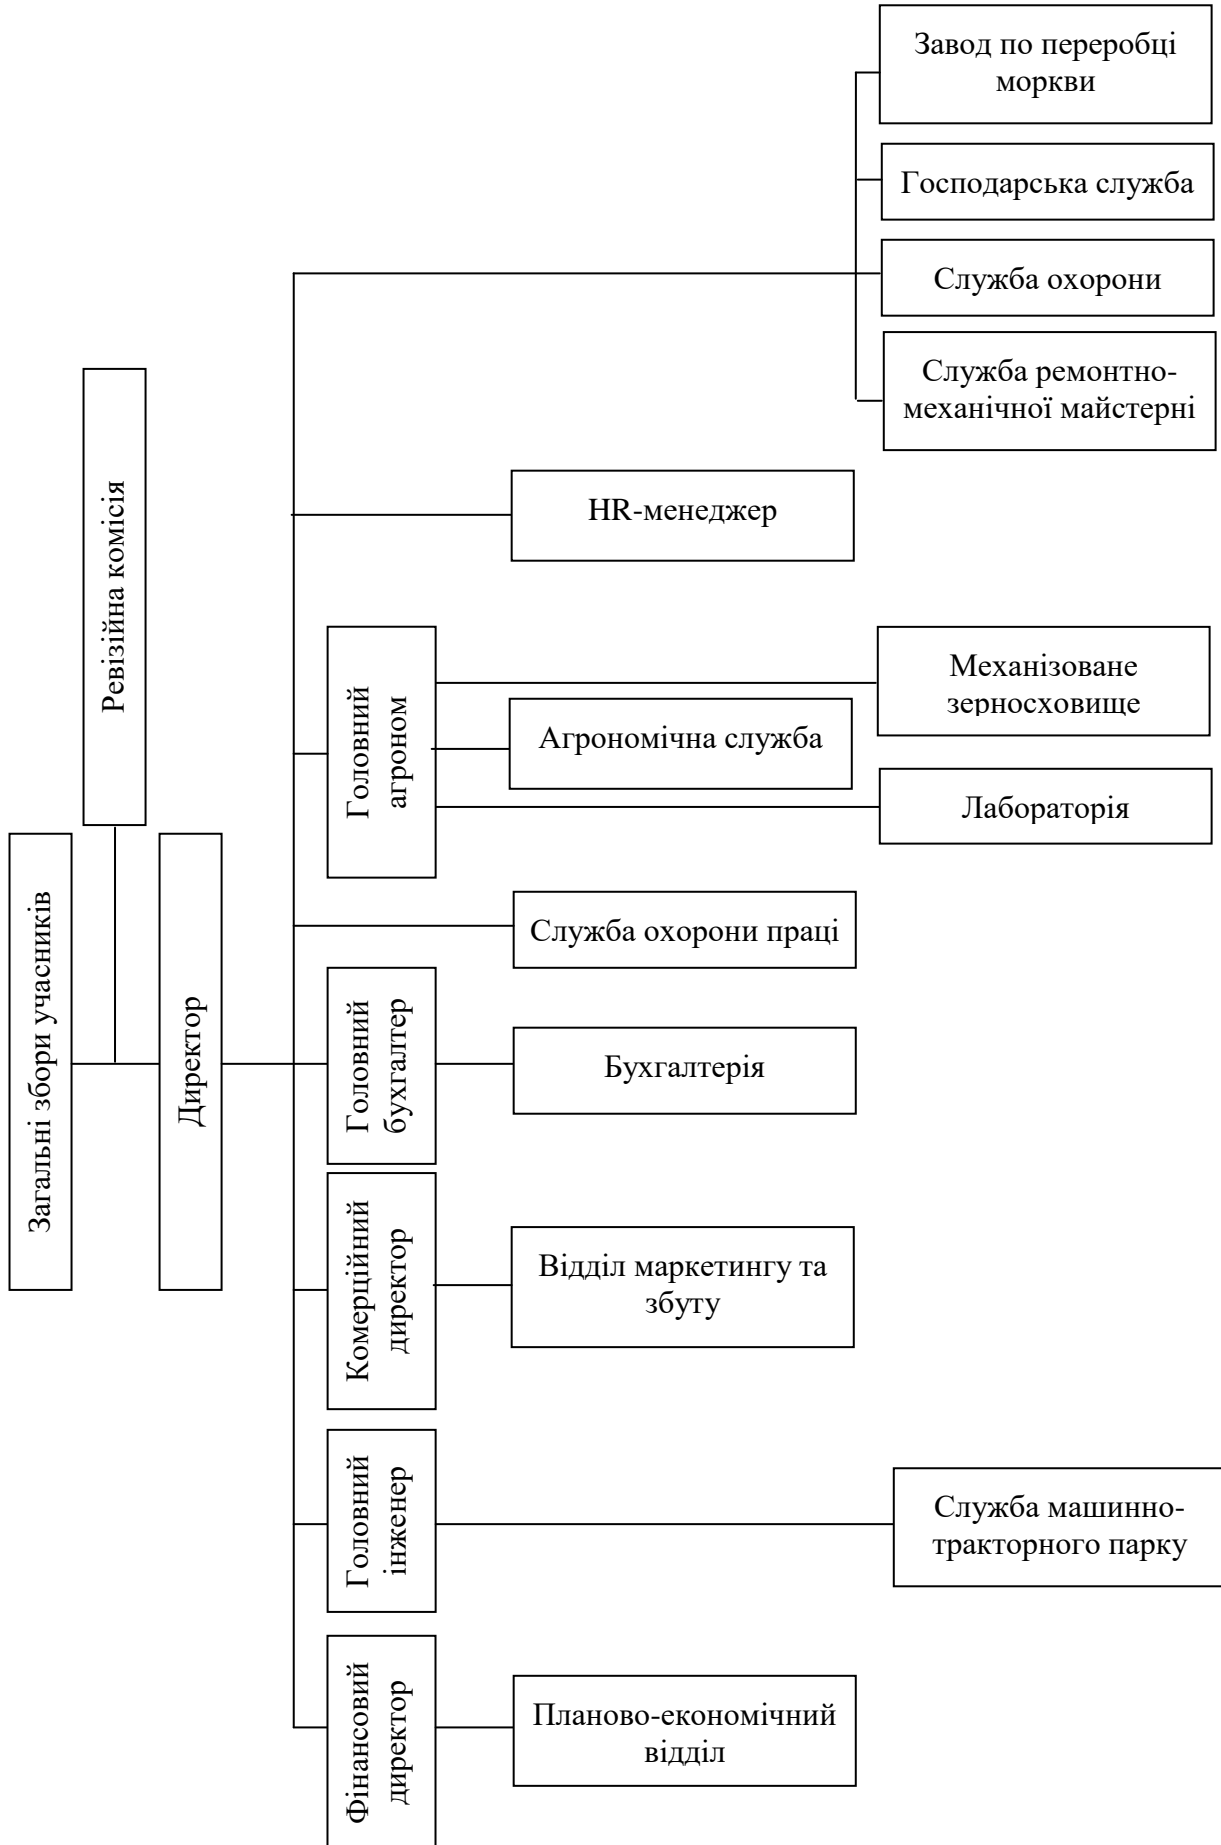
Загальні збори учасників

Ревізійна комісія

Директор

Завод по переробці моркви

Господарська служба

Служба охорони

Служба ремонтно-механічної майстерні

HR-менеджер

Головний агроном

Механізоване зерносховище

Агрономічна служба

Лабораторія

Служба охорони праці

Головний бухгалтер

Бухгалтерія

Комерційний директор

Відділ маркетингу та збуту

Головний інженер

Служба машинно-тракторного парку

Фінансовий директор

Планово-економічний відділ